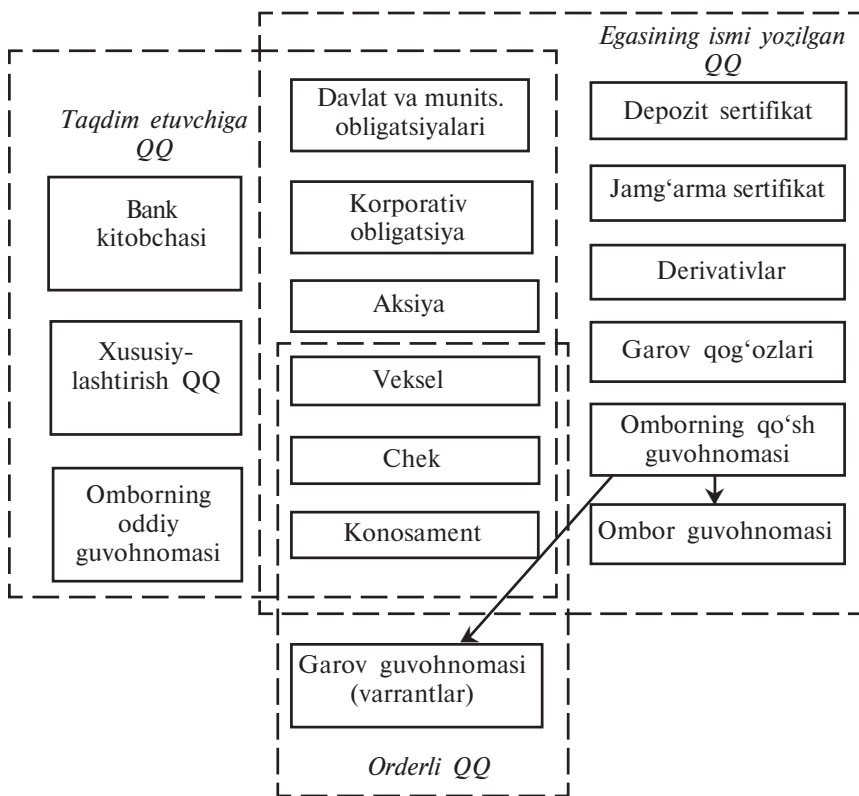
Egasining ismi yozilgan QQ

Taqdim etuvchiga QQ

Davlat va munits. obligatsiyalari

Depozit sertifikat

Bank kitobchasi

Korporativ obligatsiya

Jamg‘arma sertifikat

Derivativlar

Aksiya

Xususiylashtirish QQ

Veksel

Garov qog‘ozlari

Omborning qo‘sh guvohnomasi

Chek

Omborning oddiy guvohnomasi

Konosament

Ombor guvohnomasi

Garov guvohnomasi (varrantlar)

Orderli QQ